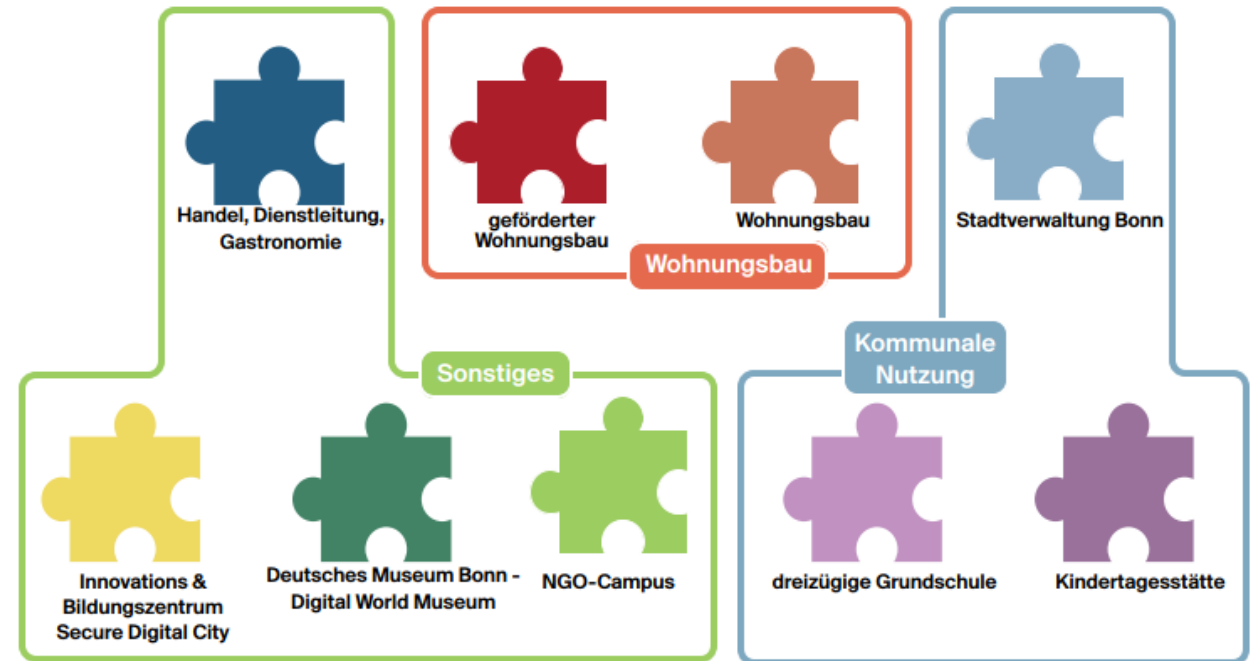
Handel, Dienstleitung, Gastronomie

geförderter Wohnungsbau

Wohnungsbau

Wohnungsbau

Stadtverwaltung Bonn

Sonstiges

Kommunale Nutzung

Innovations & Bildungszentrum Secure Digital City

Deutsches Museum Bonn - Digital World Museum

NGO-Campus

dreizügige Grundschule

Kindertagesstätte